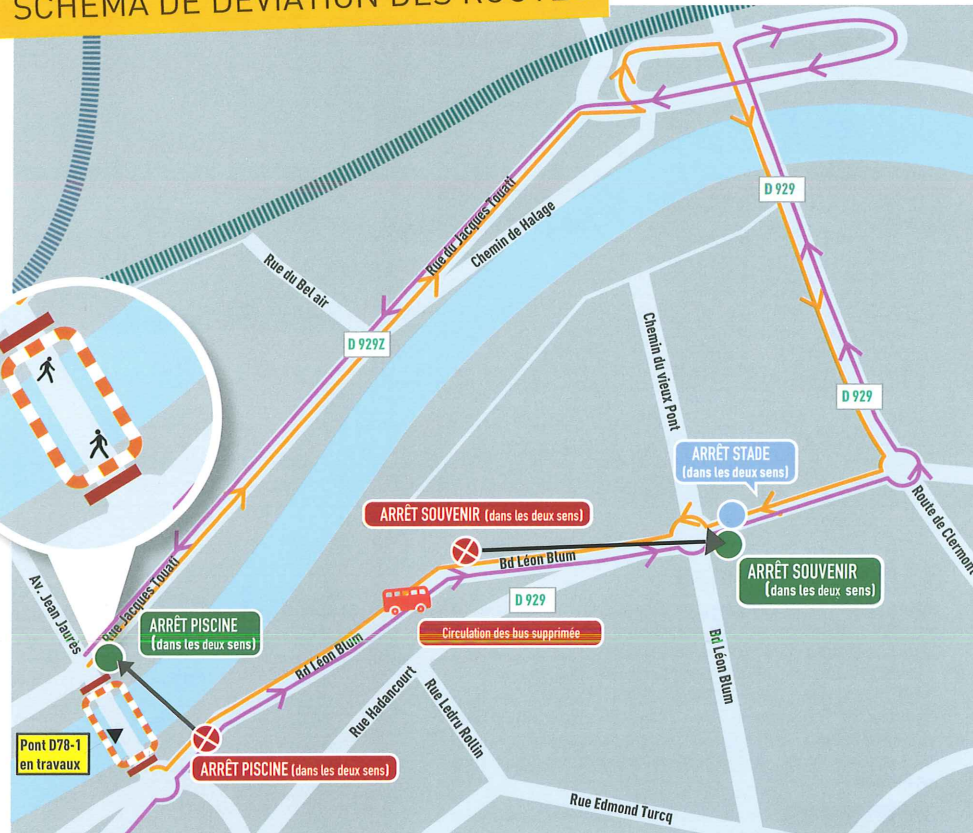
SCHÉMA DE DÉVIATION DES ROUTE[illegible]

Rue du Jacques Touati
Chemin de Halage
Rue du Bel air
D 929
D 929Z
Chemin du Vieux Pont
D 929
ARRÊT STADE
(dans les deux sens)
Route de Clermont
ARRÊT SOUVENIR (dans les deux sens)
Bd Léon Blum
ARRÊT SOUVENIR
(dans les deux sens)
D 929
Circulation des bus supprimée
Av. Jean Jaurès
Rue Jacques Touati
ARRÊT PISCINE
(dans les deux sens)
Bd Léon Blum
Bd Léon Blum
Rue Hadancourt
Rue Ledru Rollin
Pont D78-1
en travaux
ARRÊT PISCINE (dans les deux sens)
Rue Edmond Turcq